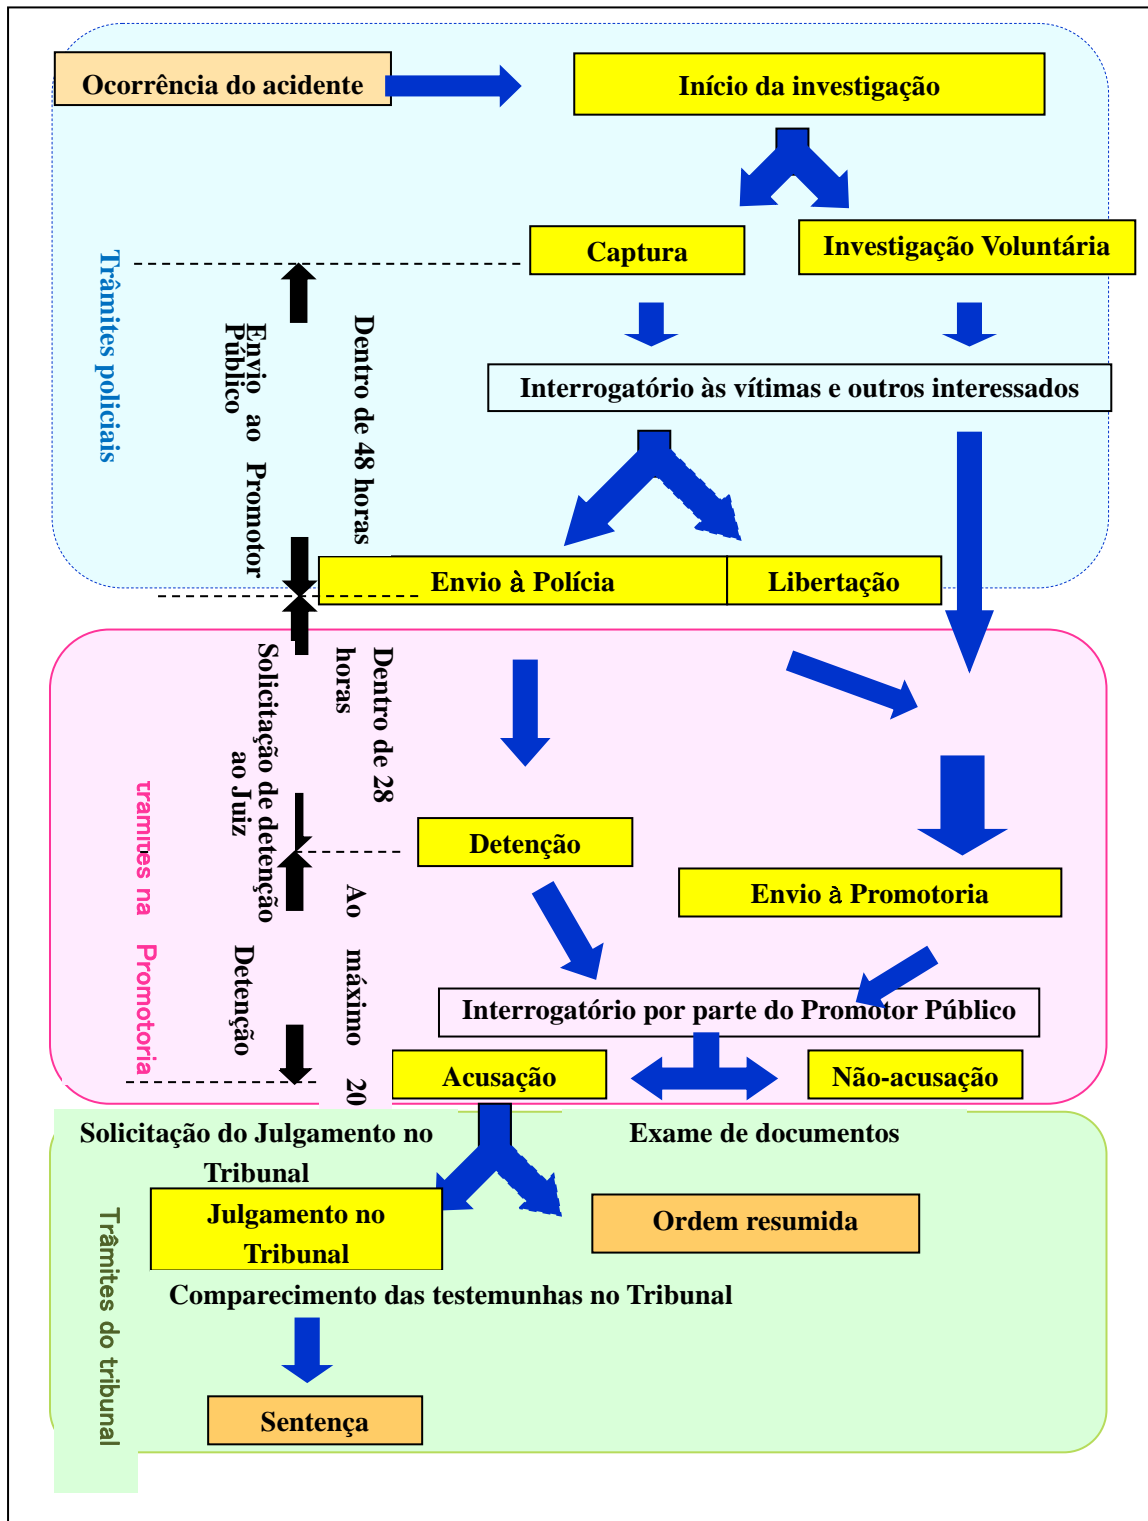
Ocorrência do acidente

Início da investigação

Trâmites policiais

Captura

Investigação Voluntária

Envio ao Promotor Público

Dentro de 48 horas

Interrogatório às vítimas e outros interessados

Envio à Polícia

Libertação

Trâmites na Promotoria

Solicitação de detenção ao Juiz

Dentro de 28 horas

Detenção

Ao máximo 20 Detenção

Envio à Promotoria

Interrogatório por parte do Promotor Público

Acusação

Não-acusação

Solicitação do Julgamento no Tribunal

Exame de documentos

Trâmites do tribunal

Julgamento no Tribunal

Ordem resumida

Comparecimento das testemunhas no Tribunal

Sentença